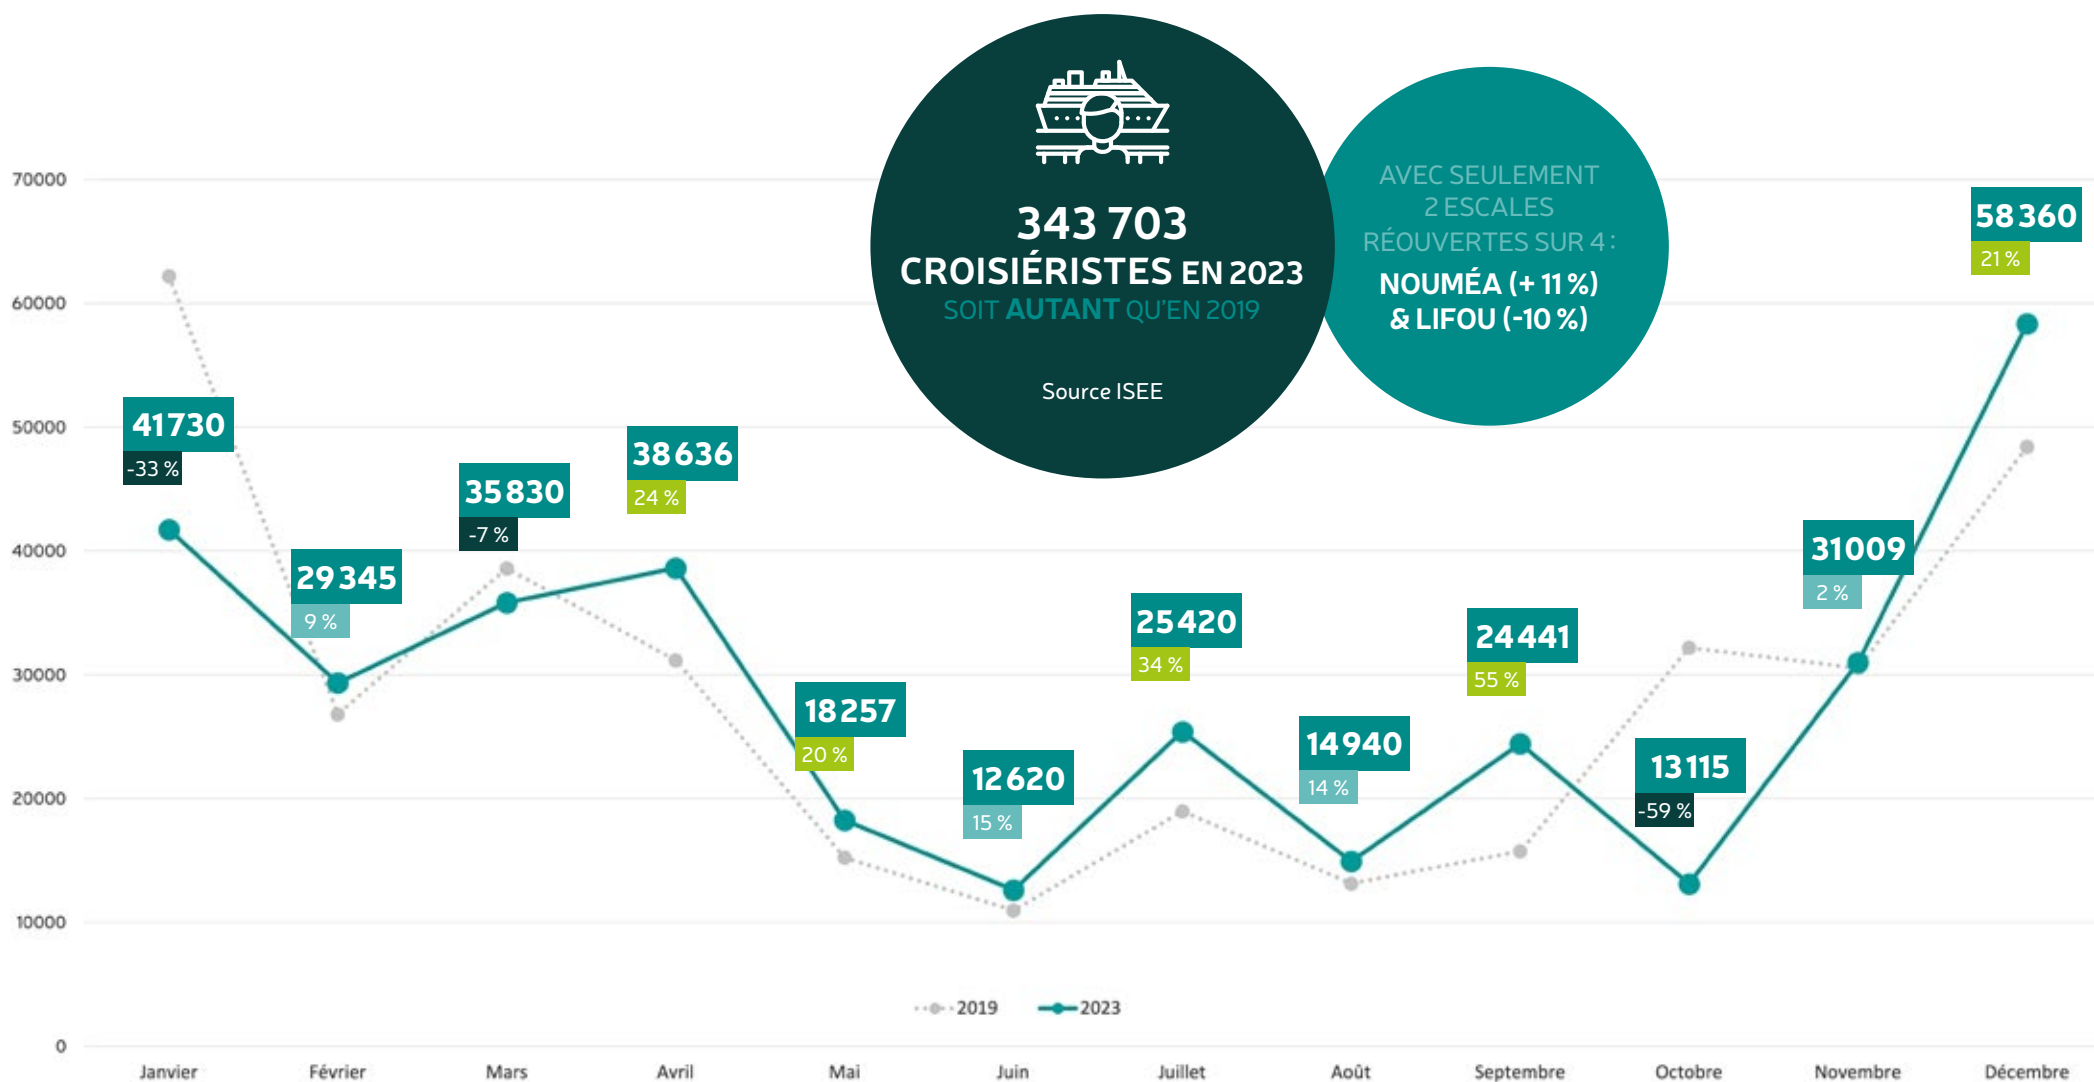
343 703
CROISIÉRISTES EN 2023
SOIT AUTANT QU'EN 2019

Source ISEE

AVEC SEULEMENT 2 ESCALES RÉOUVERTES SUR 4 :
NOUMÉA (+ 11 %) & LIFOU (-10 %)

70000
60000
50000
40000
30000
20000
10000
0

41730
-33 %
29345
9 %
35830
-7 %
38636
24 %
18257
20 %
12620
15 %
25420
34 %
14940
14 %
24441
55 %
13115
-59 %
31009
2 %
58360
21 %

2019
2023

Janvier
Février
Mars
Avril
Mai
Juin
Juillet
Août
Septembre
Octobre
Novembre
Décembre